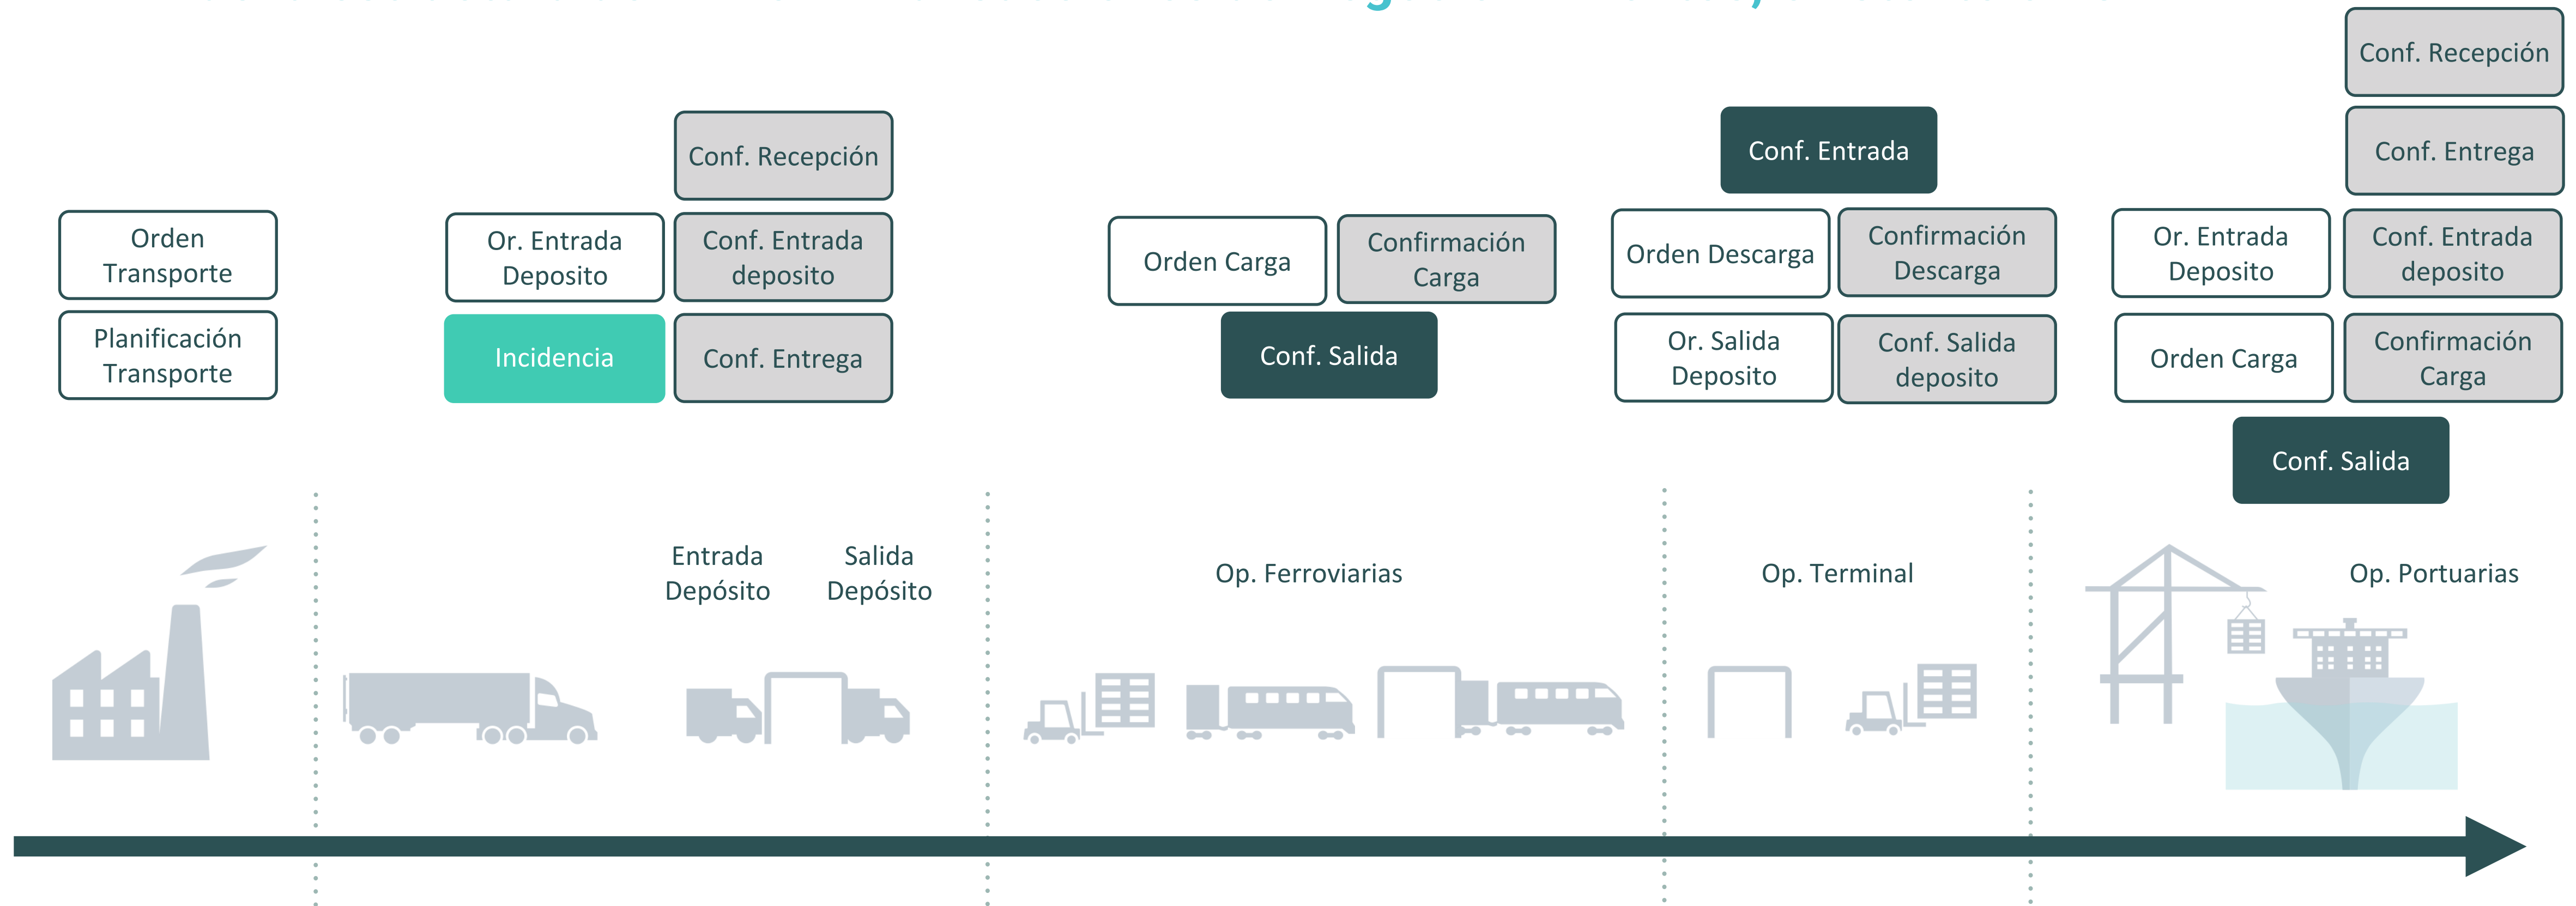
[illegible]

Conf. Recepción

Conf. Entrega

Conf. Recepción

Conf. Entrada

Orden Transporte

Planificación Transporte

Or. Entrada Deposito

Conf. Entrada deposito

Incidencia

Conf. Entrega

Orden Carga

Confirmación Carga

Conf. Salida

Orden Descarga

Confirmación Descarga

Or. Salida Deposito

Conf. Salida deposito

Or. Entrada Deposito

Conf. Entrada deposito

Orden Carga

Confirmación Carga

Conf. Salida

Entrada Depósito

Salida Depósito

Op. Ferroviarias

Op. Terminal

Op. Portuarias